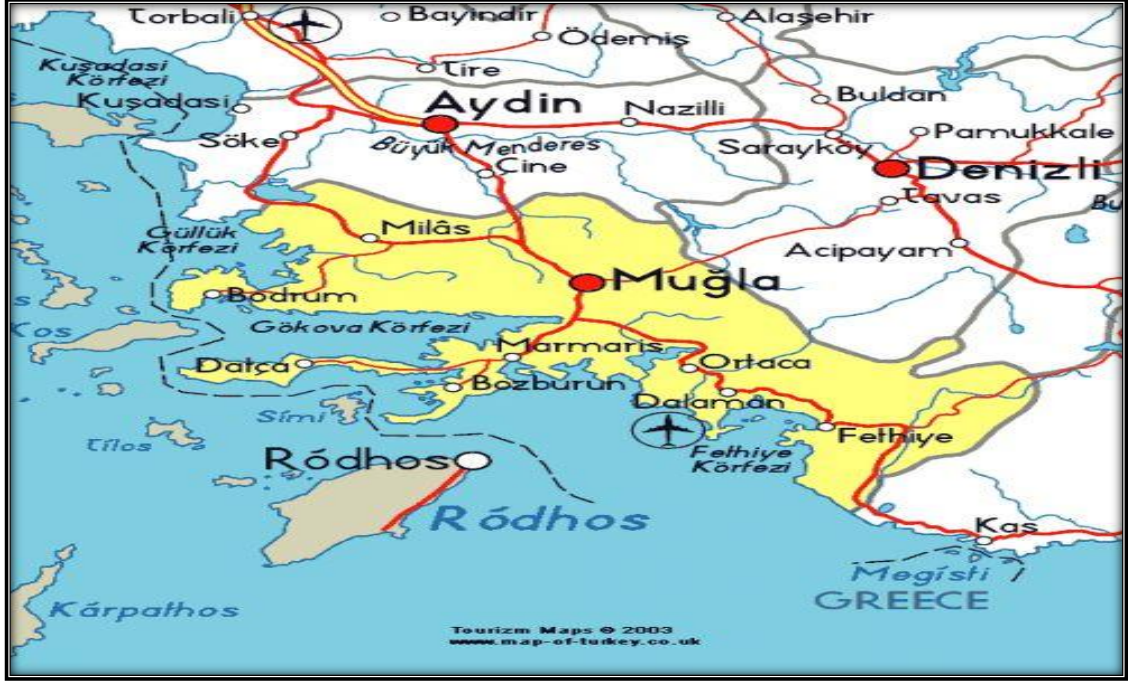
Torbali
Bayindir
Alaşehir
Ödemiş
Kuşadasi Körfezi
Tire
Kuşadasi
Aydin
Nazilli
Buldan
Söke
Pamukkale
Büyük Menderes
Sarayköy
Denizli
Çine
Tavas
Bu
Güllük Körfezi
Milâs
Acipayam
Muğla
Bodrum
Kos
Gökova Körfezi
Marmaris
Ortaca
Datça
Bozburun
Simi
Dalaman
Tilos
Fethiye
Fethiye Körfezi
Ródhos
Ródhos
Kas
Megísti
GREECE
Kárpathos
Tourizm Maps © 2003
www.map-of-turkey.co.uk